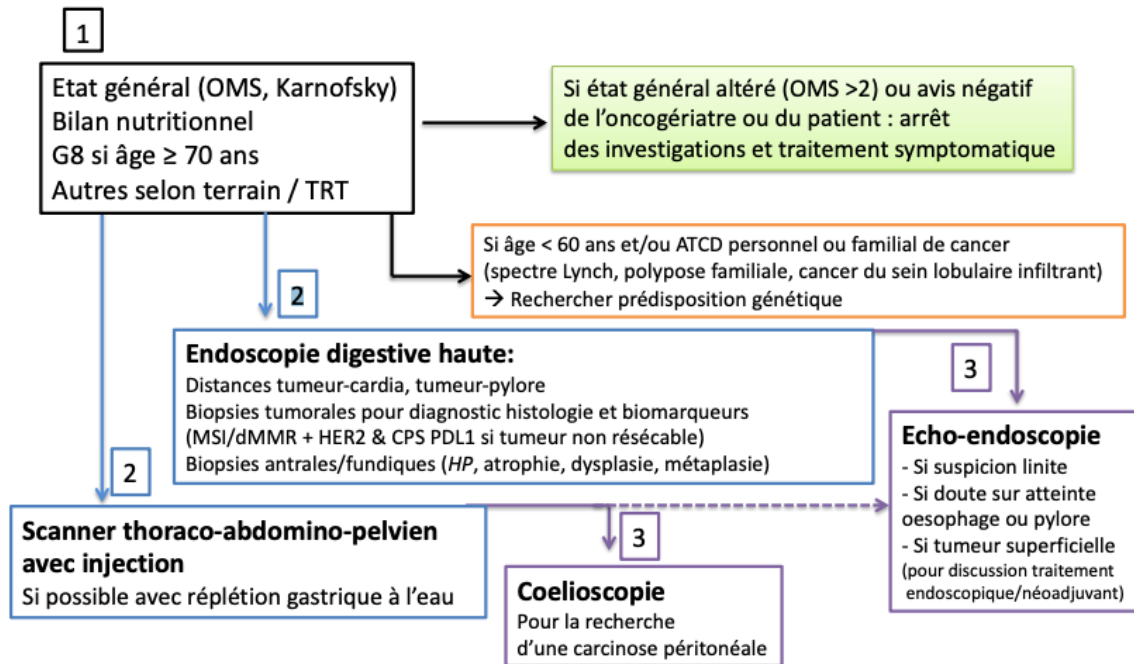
1

Etat général (OMS, Karnofsky)
Bilan nutritionnel
G8 si âge ≥ 70 ans
Autres selon terrain / TRT

Si état général altéré (OMS >2) ou avis négatif de l'oncogériatre ou du patient : arrêt des investigations et traitement symptomatique

Si âge < 60 ans et/ou ATCD personnel ou familial de cancer (spectre Lynch, polypose familiale, cancer du sein lobulaire infiltrant)
→ Rechercher prédisposition génétique

2

Endoscopie digestive haute:
Distances tumeur-cardia, tumeur-pylore
Biopsies tumorales pour diagnostic histologie et biomarqueurs (MSI/dMMR + HER2 & CPS PDL1 si tumeur non résécable)
Biopsies antrales/fundiques (HP, atrophie, dysplasie, métaplasie)

3

Echo-endoscopie
- Si suspicion linite
- Si doute sur atteinte oesophage ou pylore
- Si tumeur superficielle (pour discussion traitement endoscopique/néoadjuvant)

2

Scanner thoraco-abdomino-pelvien avec injection
Si possible avec réplétion gastrique à l'eau

3

Coelioscopie
Pour la recherche d'une carcinose péritonéale